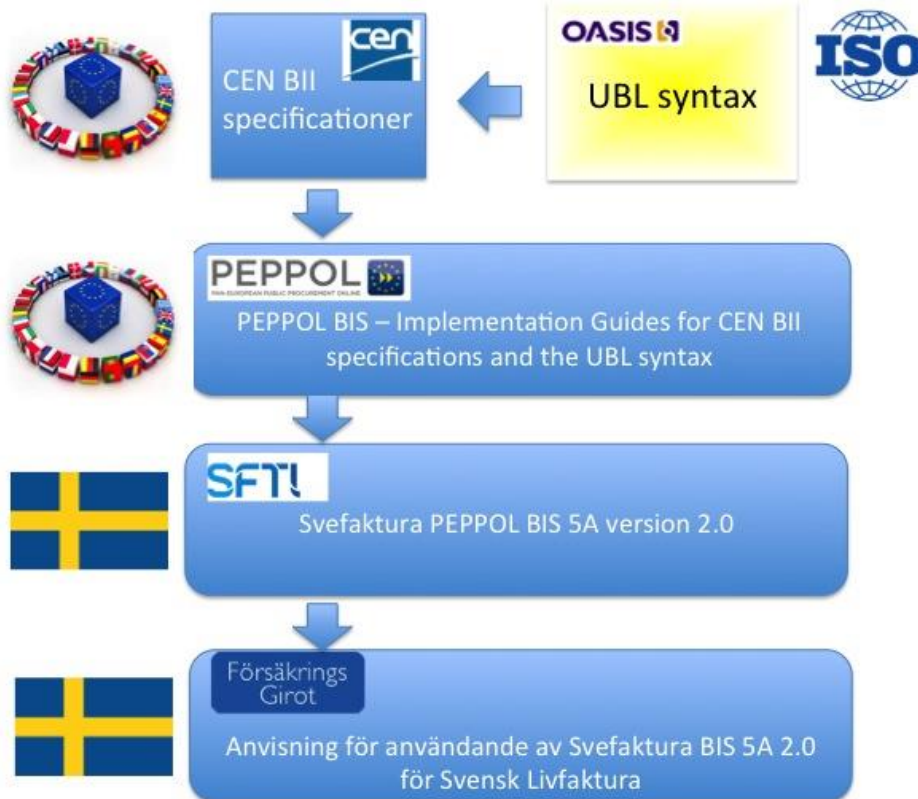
cen

CEN BII specificationer

OASIS

UBL syntax

ISO

PEPPOL

PAN-EUROPEAN PUBLIC PROCUREMENT ONLINE

PEPPOL BIS – Implementation Guides for CEN BII specifications and the UBL syntax

SFTI

Svefaktura PEPPOL BIS 5A version 2.0

Försäkrings Girot

Anvisning för användande av Svefaktura BIS 5A 2.0 för Svensk Livfaktura